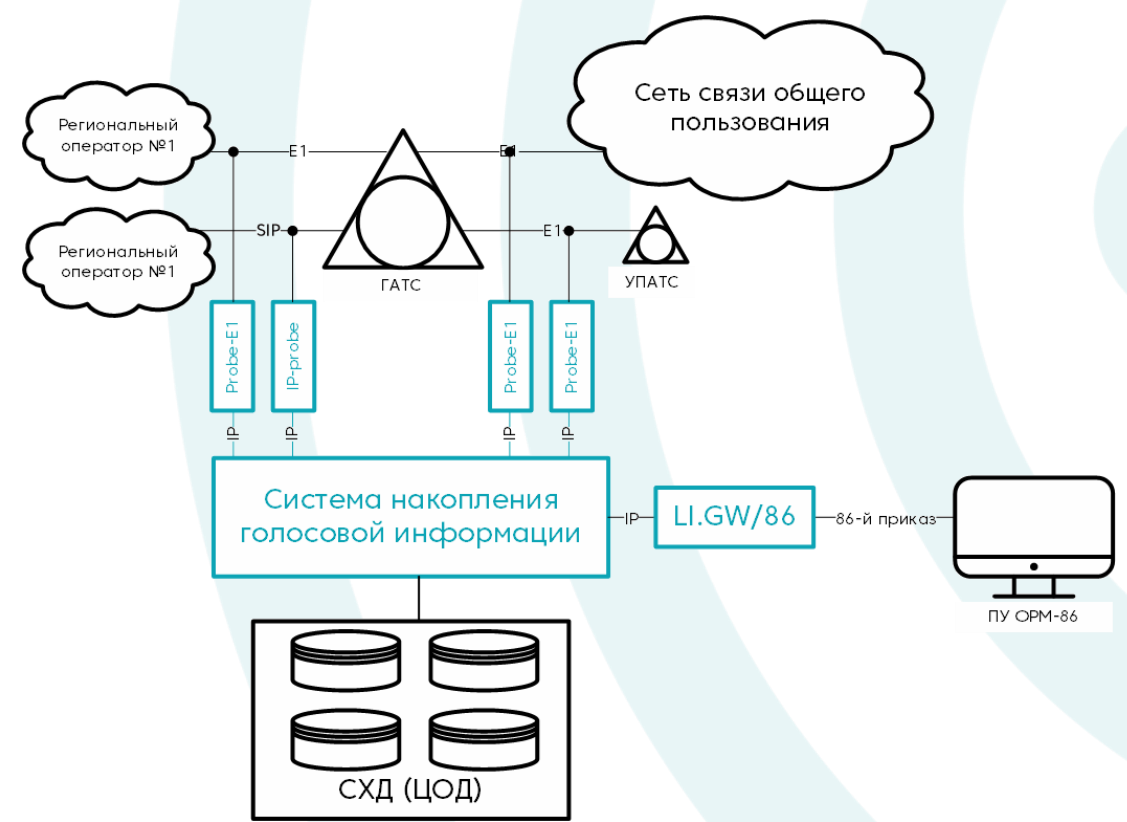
Региональный оператор №1

Региональный оператор №1

E1

SIP

ГАТС

E1

E1

Сеть связи общего пользования

УПАТС

Probe-E1

IP-probe

Probe-E1

Probe-E1

IP

IP

IP

IP

Система накопления голосовой информации

IP

LI.GW/86

86-й приказ

ПУ ОРМ-86

СХД (ЦОД)